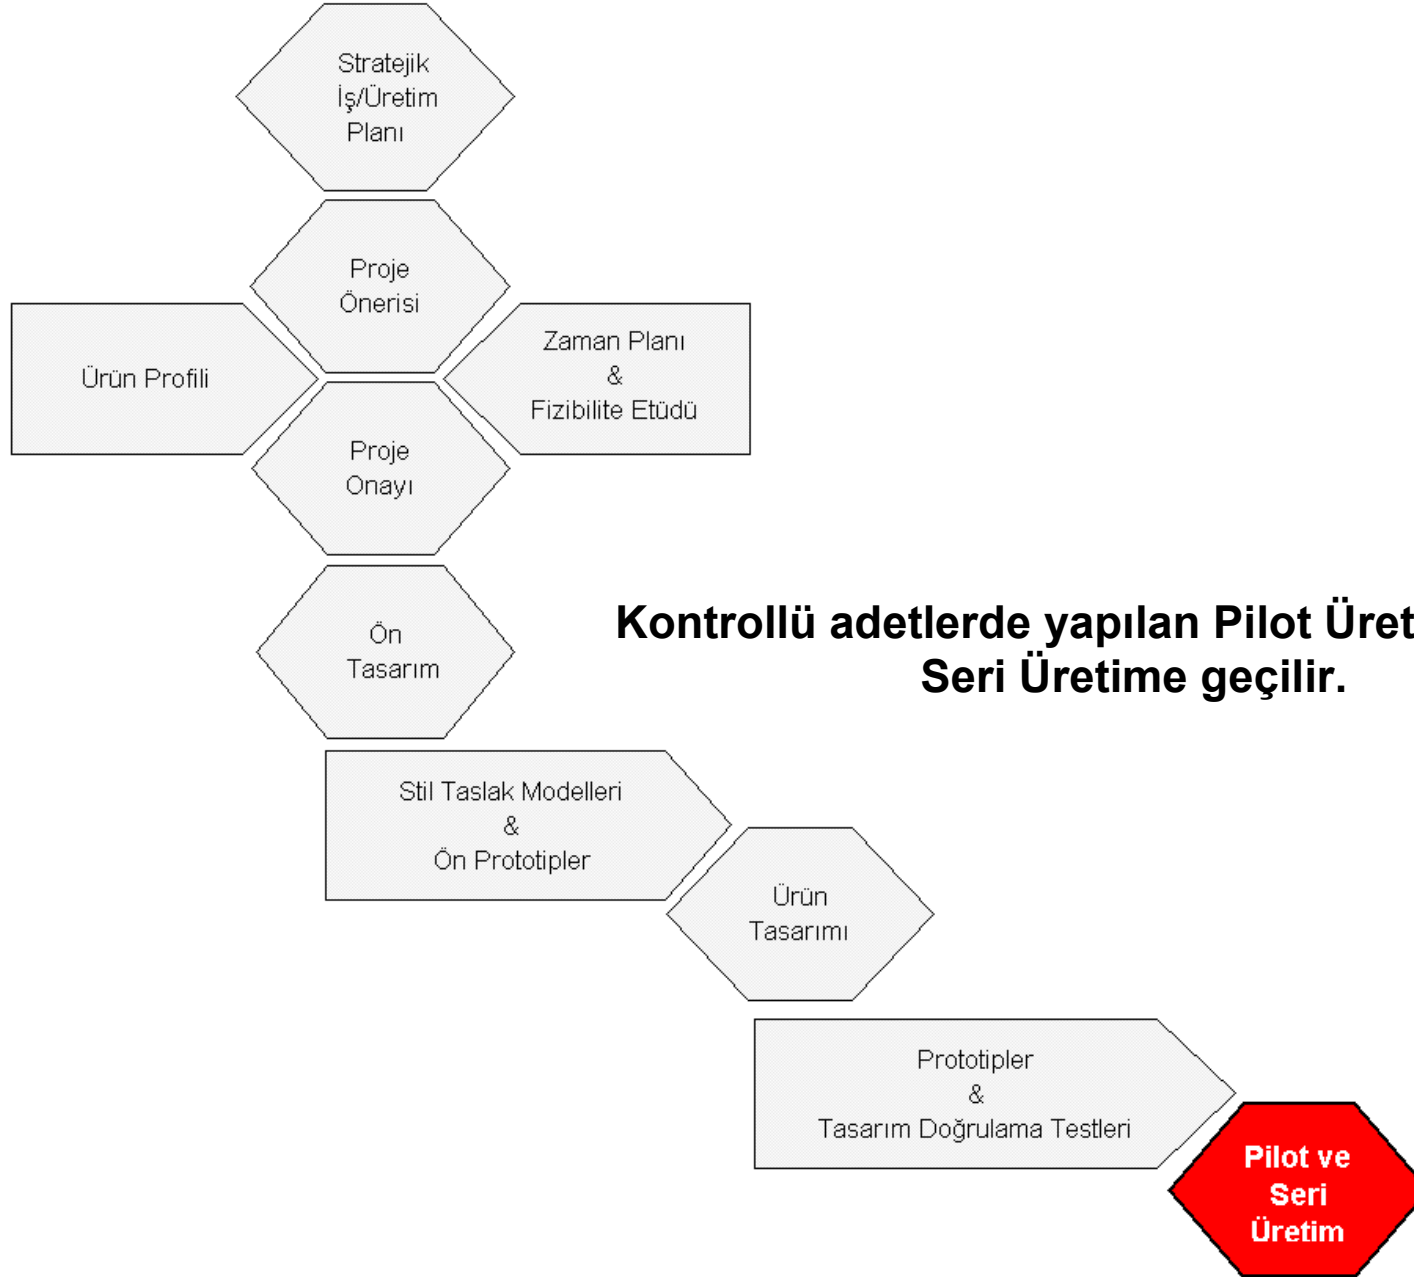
Stratejik İş/Üretim Planı

Proje Önerisi

Ürün Profili

Zaman Planı & Fizibilite Etüdü

Proje Onayı

Ön Tasarım

Kontrollü adetlerde yapılan Pilot Üret
Seri Üretime geçilir.

Stil Taslak Modelleri & Ön Prototipler

Ürün Tasarımı

Prototipler & Tasarım Doğrulama Testleri

Pilot ve Seri Üretim